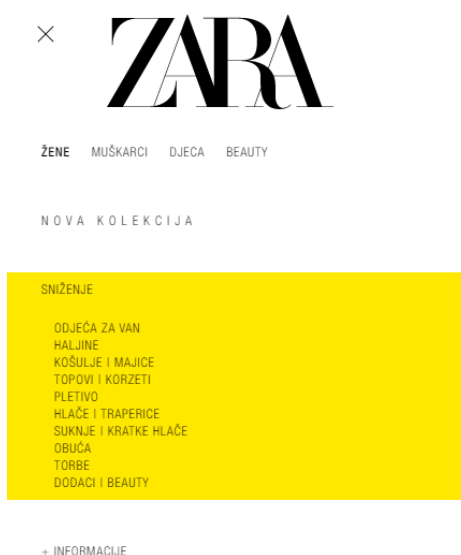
×

ZARA

ŽENE MUŠKARCI DJECA BEAUTY

NOVA KOLEKCIJA

SNIŽENJE

ODJEĆA ZA VAN
HALJINE
KOŠULJE I MAJICE
TOPOVI I KORZETI
PLETIVO
HLAČE I TRAPERICE
SUKNJE I KRATKE HLAČE
OBUĆA
TORBE
DODACI I BEAUTY

+ INFORMACIJE